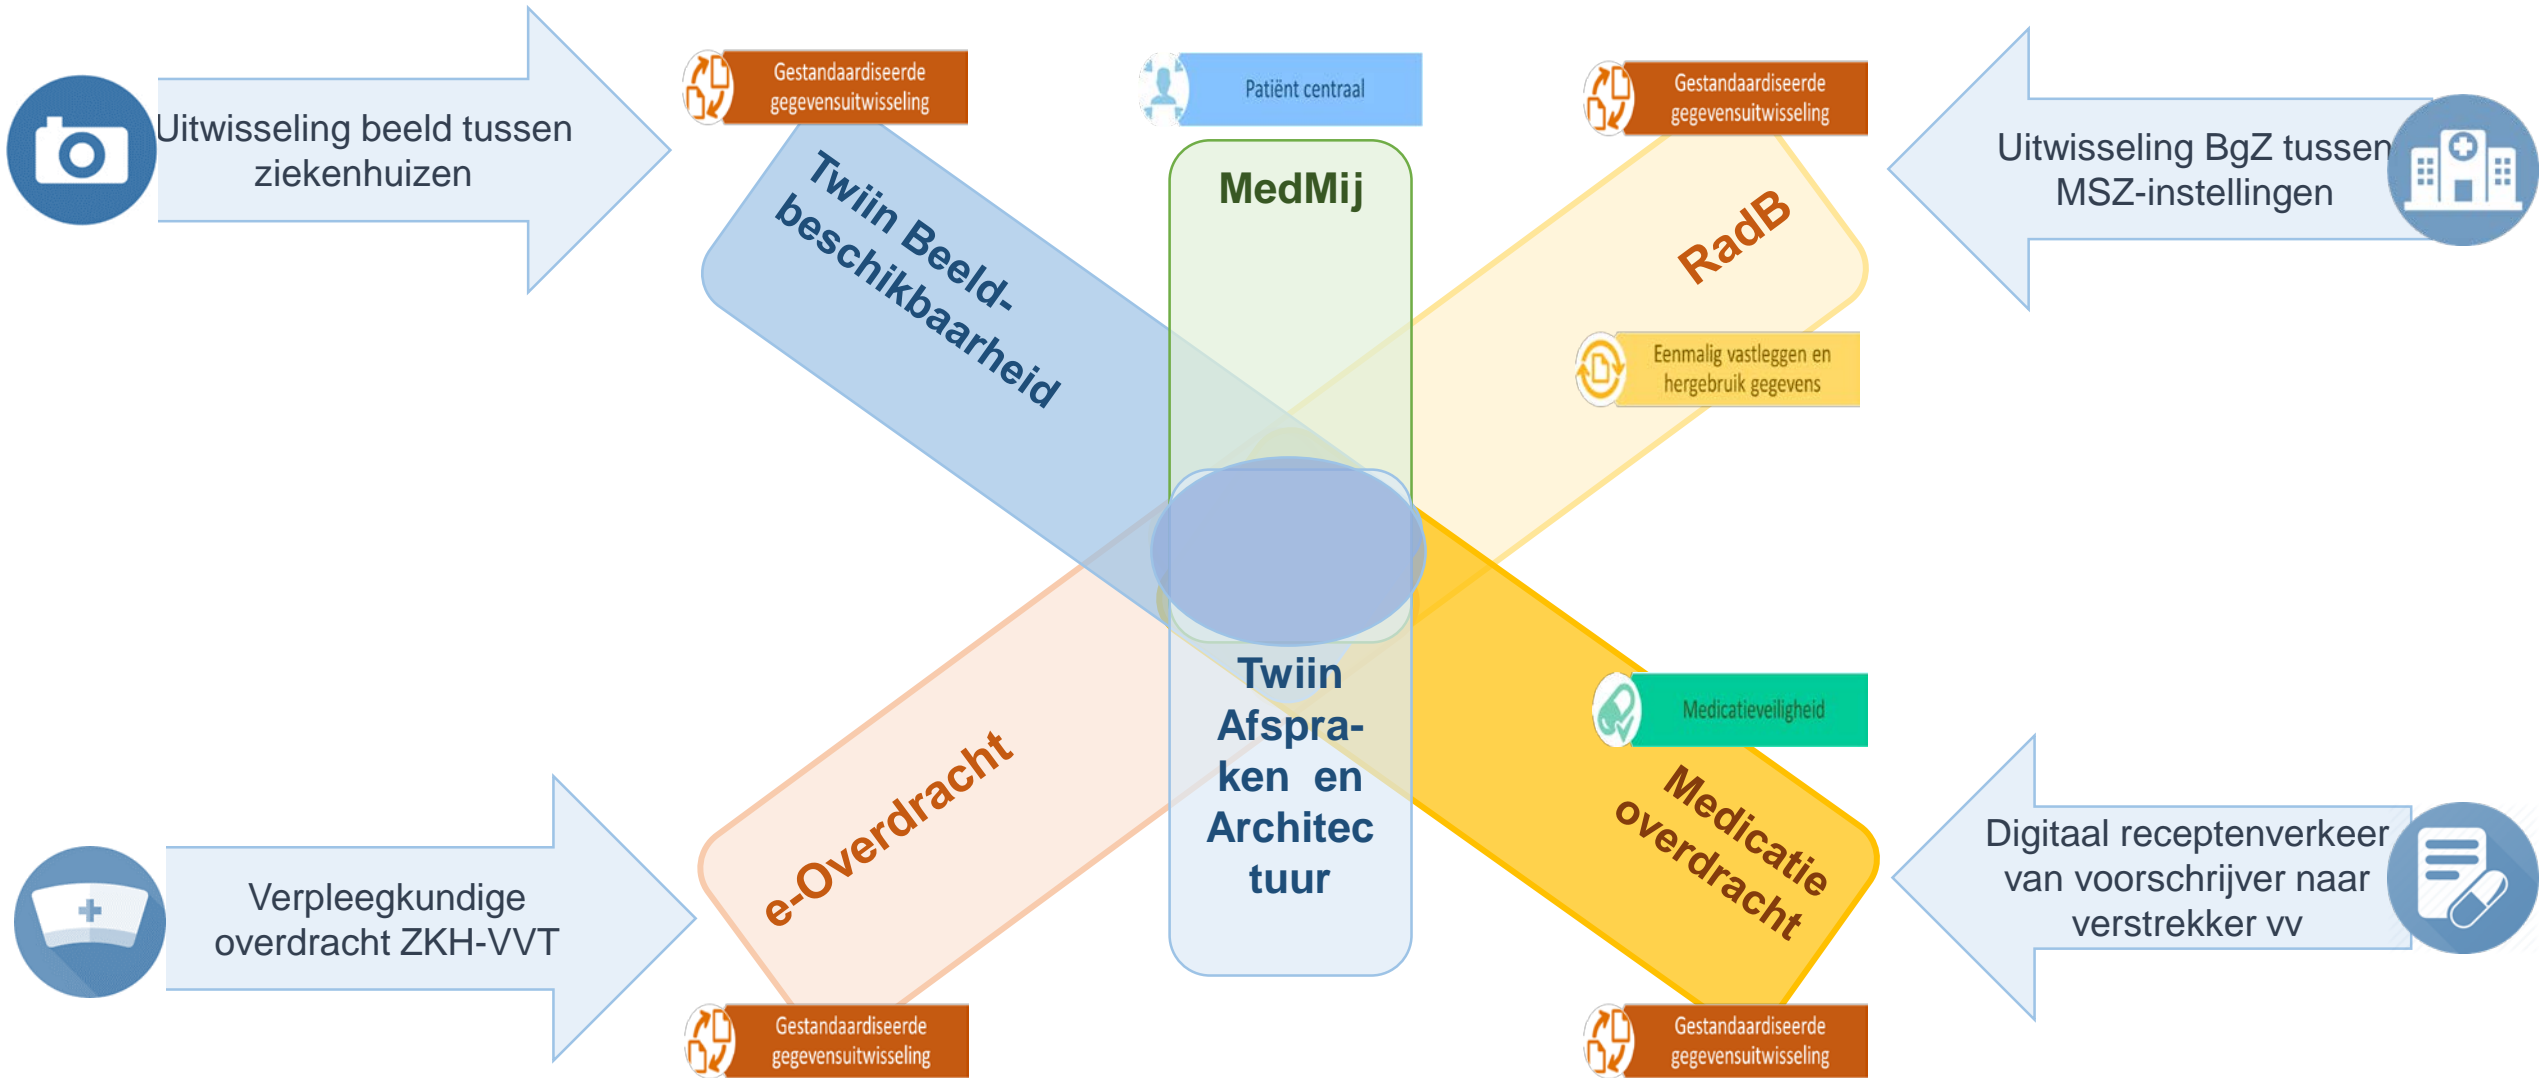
Uitwisseling beeld tussen ziekenhuizen

Gestandaardiseerde gegevensuitwisseling

Patiënt centraal

Gestandaardiseerde gegevensuitwisseling

Uitwisseling BgZ tussen MSZ-instellingen

Twiin Beeld-beschikbaarheid

MedMij

RadB

Eenmalig vastleggen en hergebruik gegevens

Twiin Afspraken en Architectuur

Medicatieveiligheid

e-Overdracht

Medicatie overdracht

Verpleegkundige overdracht ZKH-VVT

Digitaal receptenverkeer van voorschrijver naar verstrekker vv

Gestandaardiseerde gegevensuitwisseling

Gestandaardiseerde gegevensuitwisseling